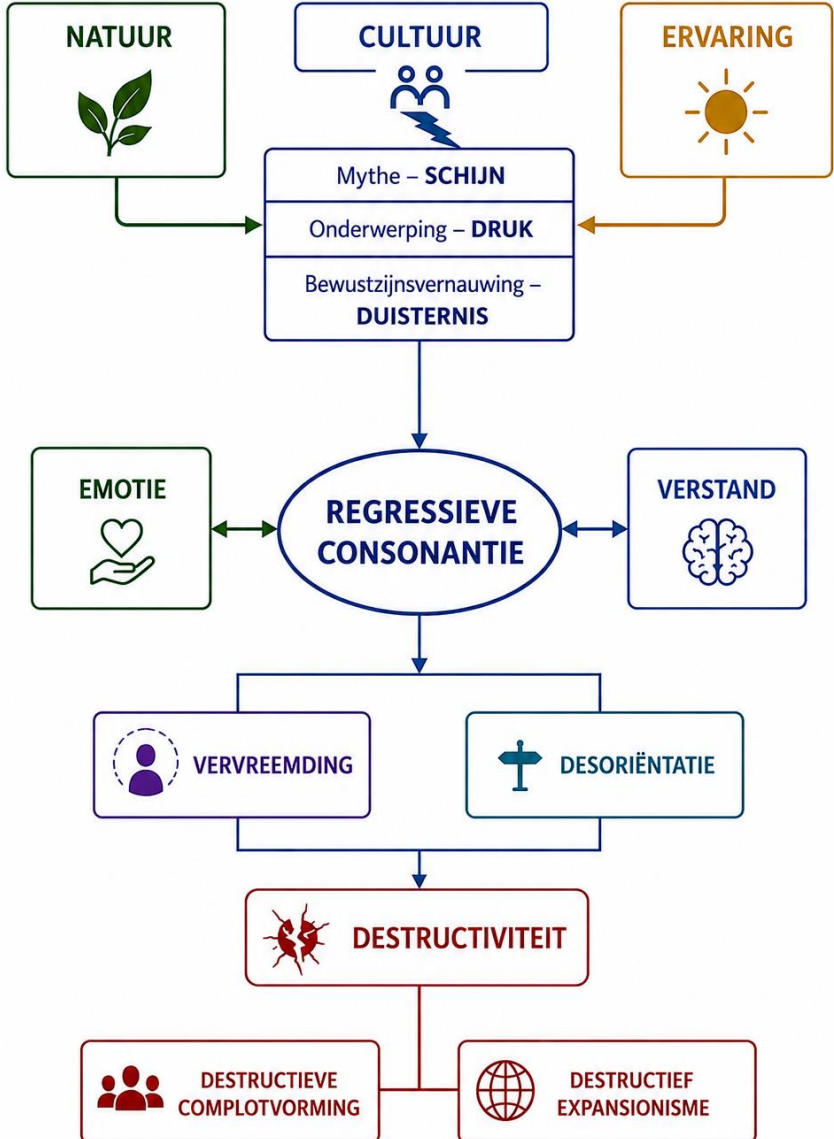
NATUUR

CULTUUR

ERVARING

Mythe – SCHIJN

Onderwerping – DRUK

Bewustzijnsvernauwing – DUISTERNIS

EMOTIE

REGRESSIEVE CONSONANTIE

VERSTAND

VERVREEMDING

DESORIËNTATIE

DESTRUCTIVITEIT

DESTRUCTIEVE COMPLOTVORMING

DESTRUCTIEF EXPANSIONISME